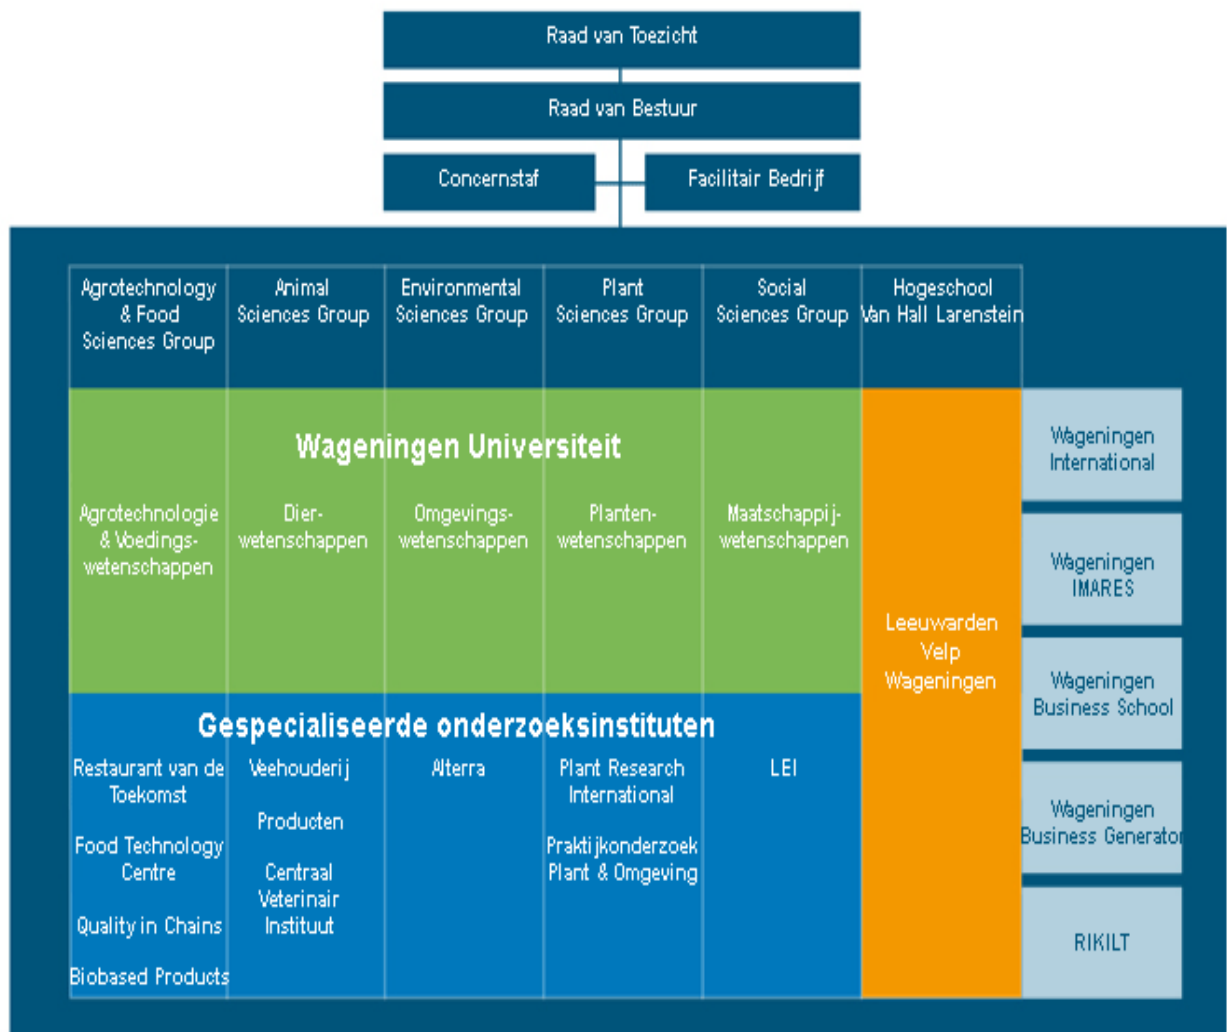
Raad van Toezicht

Raad van Bestuur

Concernstaf

Facilitair Bedrijf

| Agrotechnology & Food Sciences Group | Animal Sciences Group | Environmental Sciences Group | Plant Sciences Group | Social Sciences Group | Hogeschool Van Hall Larenstein |
|---|---|---|---|---|---|

Wageningen Universiteit

| Agrotechnologie & Voedingswetenschappen | Dierwetenschappen | Omgevingswetenschappen | Plantenwetenschappen | Maatschappijwetenschappen |
|---|---|---|---|---|

Leeuwarden
Velp
Wageningen

Gespecialiseerde onderzoeksinstituten

| Restaurant van de Toekomst<br>Food Technology Centre<br>Quality in Chains<br>Biobased Products | Veehouderij<br>Producten<br>Centraal Veterinair Instituut | Alterra | Plant Research International<br>Praktijkonderzoek Plant & Omgeving | LEI |
|---|---|---|---|---|

Wageningen International

Wageningen IMARES

Wageningen Business School

Wageningen Business Generator

RIKILT